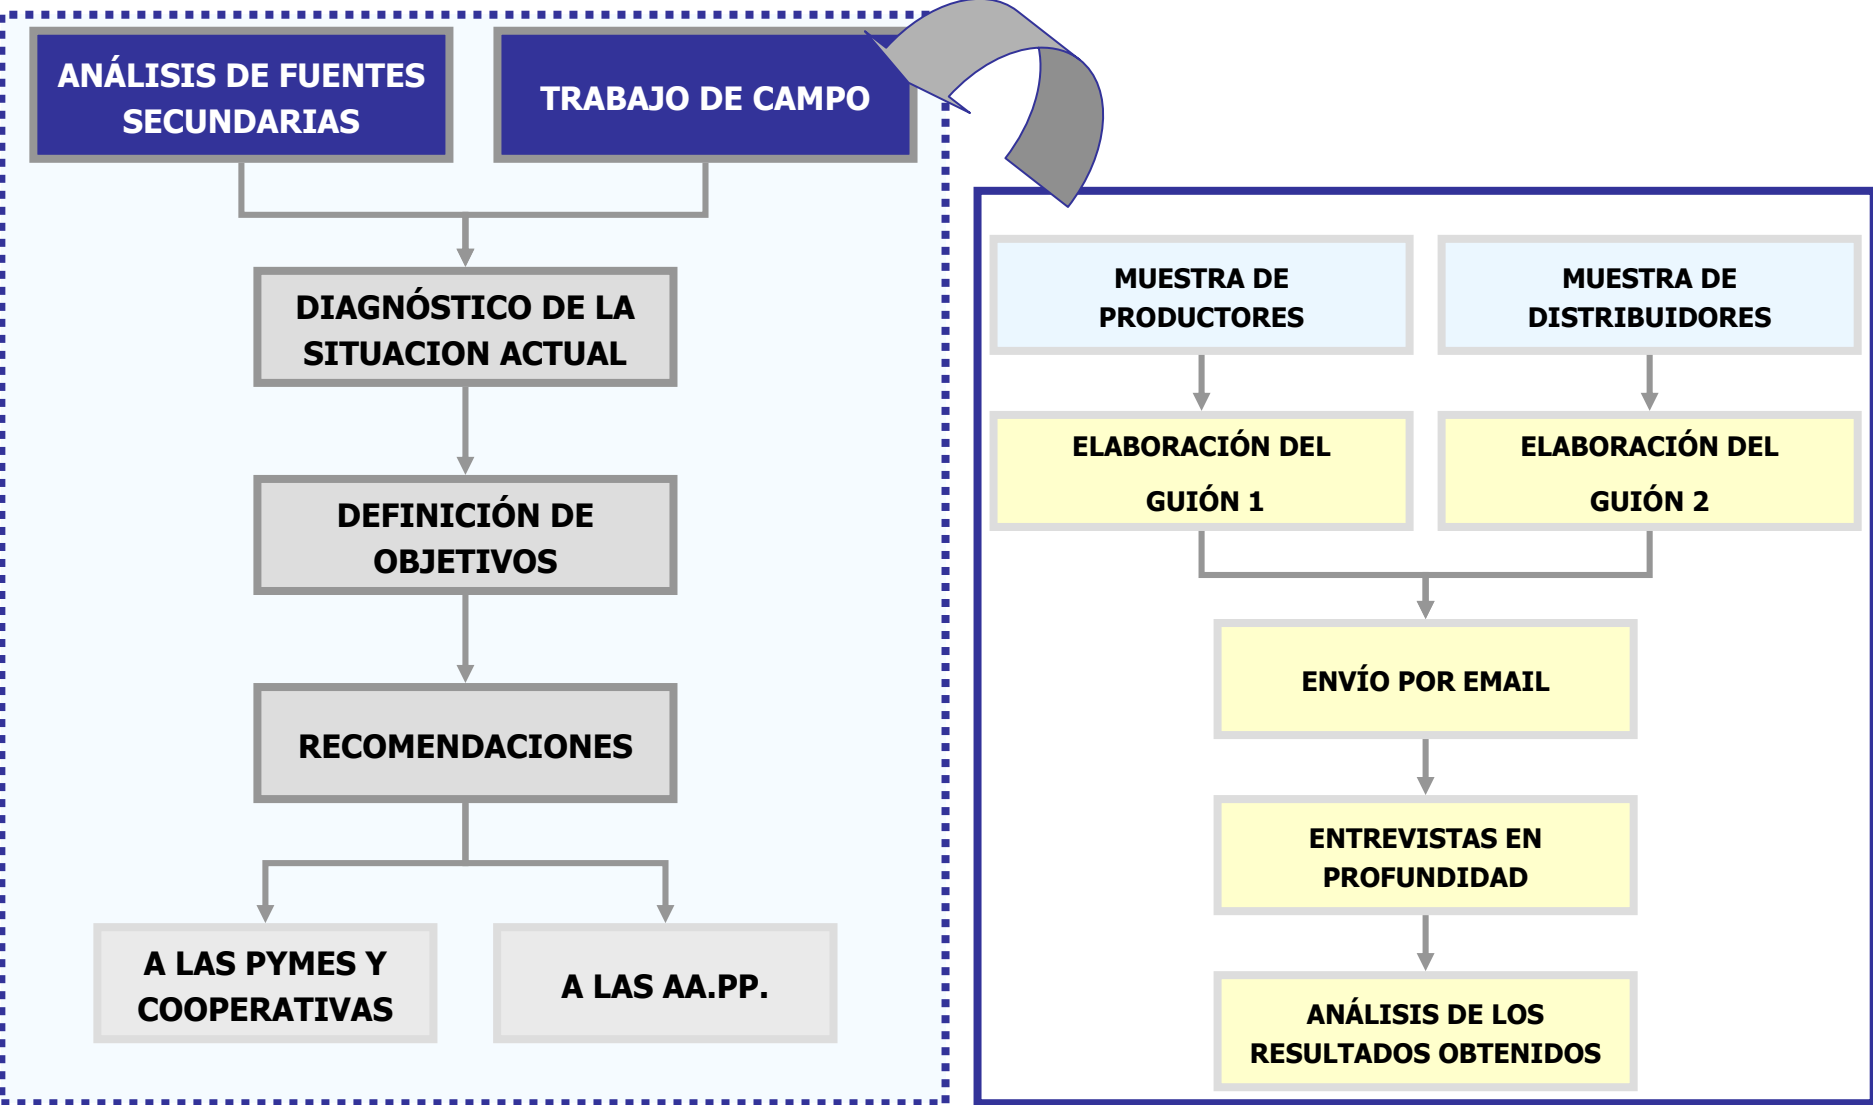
ANÁLISIS DE FUENTES SECUNDARIAS

TRABAJO DE CAMPO

DIAGNÓSTICO DE LA SITUACION ACTUAL

DEFINICIÓN DE OBJETIVOS

RECOMENDACIONES

A LAS PYMES Y COOPERATIVAS

A LAS AA.PP.

MUESTRA DE PRODUCTORES

MUESTRA DE DISTRIBUIDORES

ELABORACIÓN DEL GUIÓN 1

ELABORACIÓN DEL GUIÓN 2

ENVÍO POR EMAIL

ENTREVISTAS EN PROFUNDIDAD

ANÁLISIS DE LOS RESULTADOS OBTENIDOS